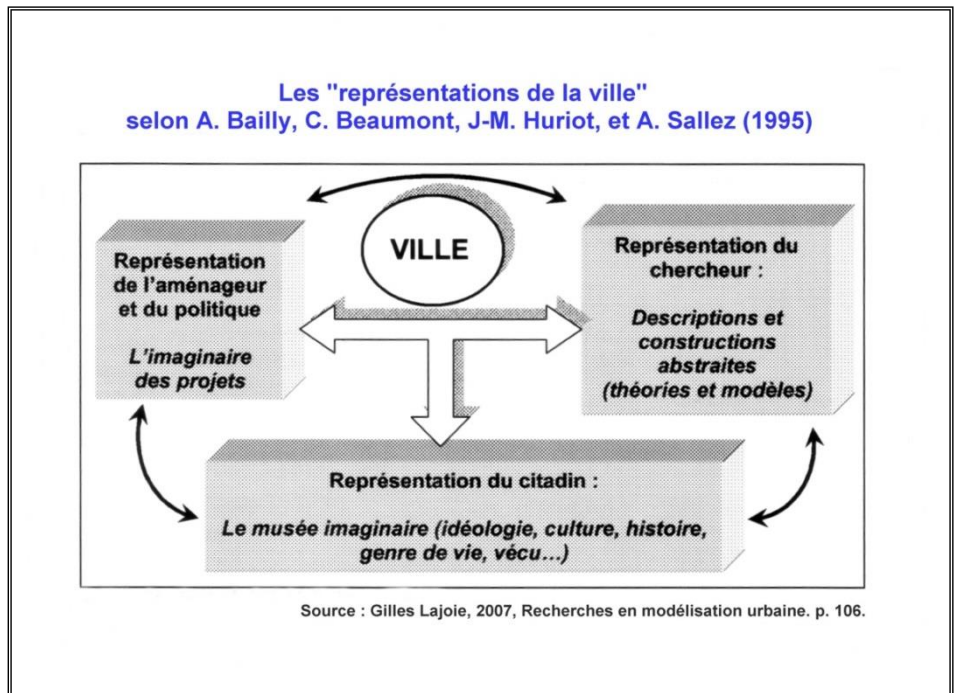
Les "représentations de la ville"
selon A. Bailly, C. Beaumont, J-M. Huriot, et A. Sallez (1995)

VILLE

Représentation de l'aménageur et du politique

L'imaginaire des projets

Représentation du chercheur :

Descriptions et constructions abstraites (théories et modèles)

Représentation du citadin :

Le musée imaginaire (idéologie, culture, histoire, genre de vie, vécu...)

Source : Gilles Lajoie, 2007, Recherches en modélisation urbaine. p. 106.